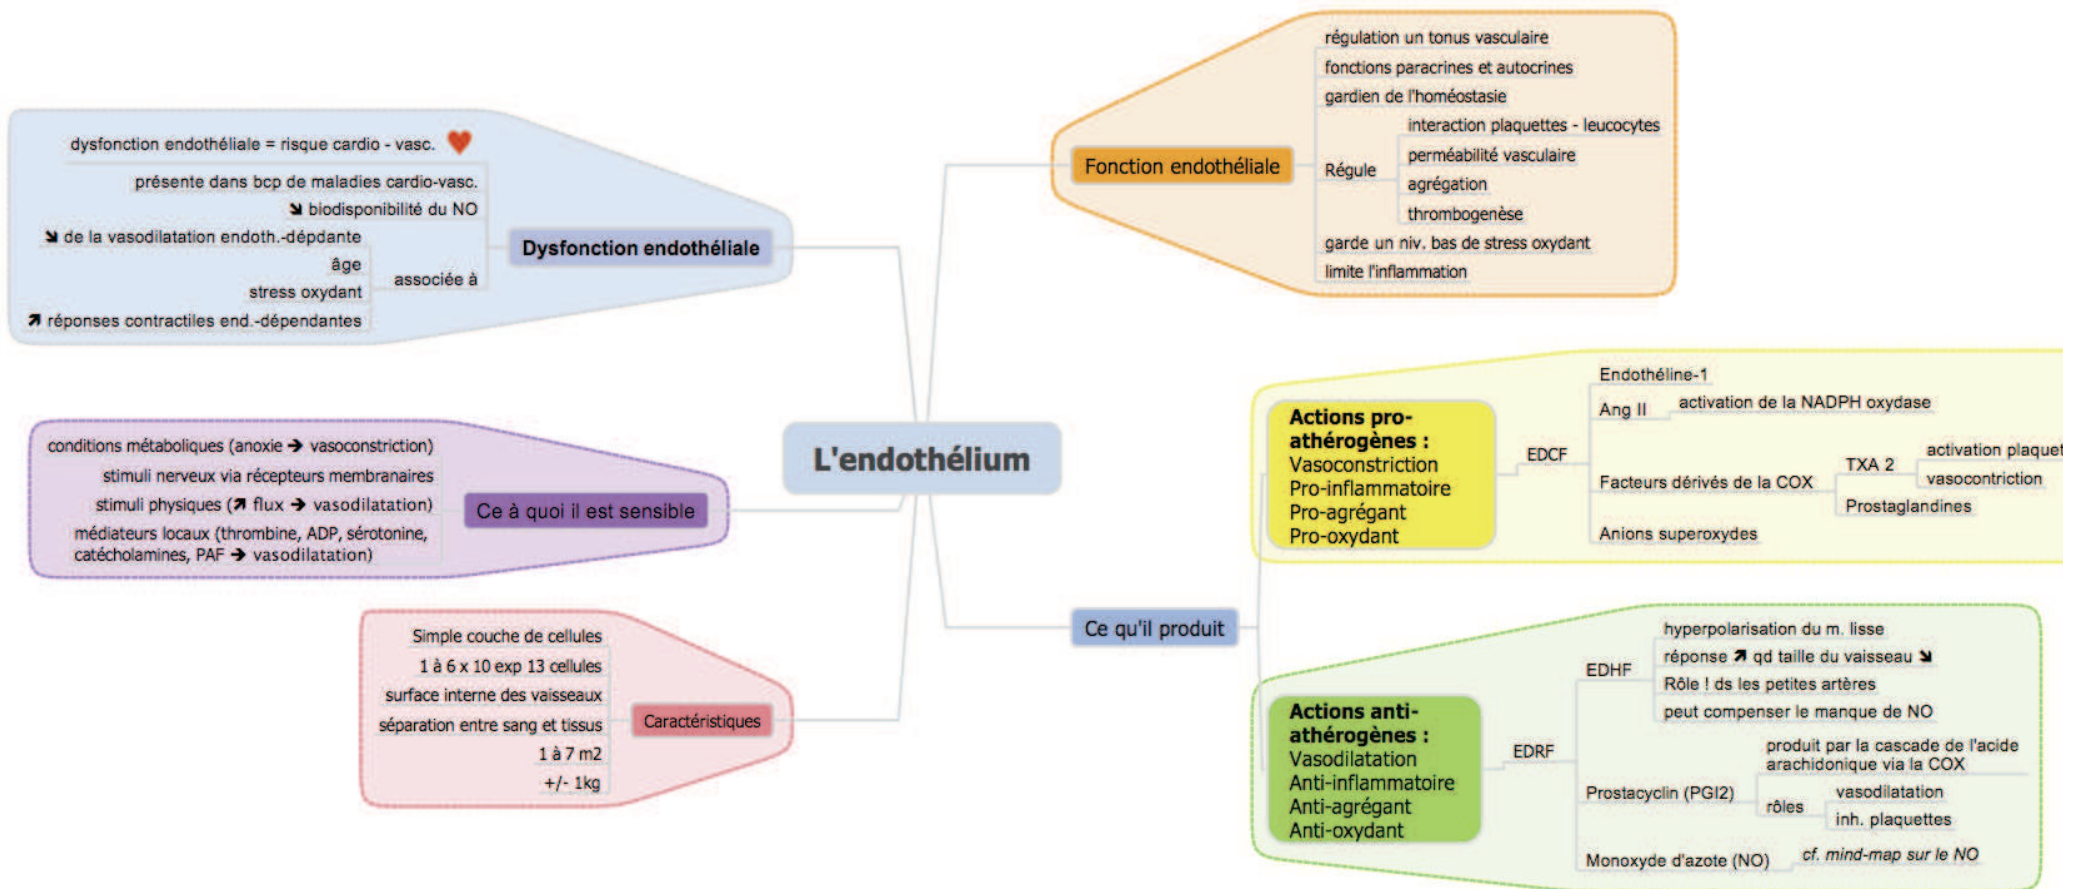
L'endothélium

Dysfonction endothéliale
dysfonction endothéliale = risque cardio - vasc.
présente dans bcp de maladies cardio-vasc.
↘ biodisponibilité du NO
associée à
↘ de la vasodilatation endoth.-dépdante
âge
stress oxydant
↗ réponses contractiles end.-dépendantes

Ce à quoi il est sensible
conditions métaboliques (anoxie → vasoconstriction)
stimuli nerveux via récepteurs membranaires
stimuli physiques (↗ flux → vasodilatation)
médiateurs locaux (thrombine, ADP, sérotonine, catécholamines, PAF → vasodilatation)

Caractéristiques
Simple couche de cellules
1 à 6 x 10 exp 13 cellules
surface interne des vaisseaux
séparation entre sang et tissus
1 à 7 m2
+/- 1kg

Fonction endothéliale
régulation un tonus vasculaire
fonctions paracrines et autocrines
gardien de l'homéostasie
Régule
interaction plaquettes - leucocytes
perméabilité vasculaire
agrégation
thrombogenèse
garde un niv. bas de stress oxydant
limite l'inflammation

Ce qu'il produit

Actions pro-athérogènes :
Vasoconstriction
Pro-inflammatoire
Pro-agrégant
Pro-oxydant
EDCF
Endothéline-1
Ang II
activation de la NADPH oxydase
Facteurs dérivés de la COX
TXA 2
activation plaquet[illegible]
vasocontriction
Prostaglandines
Anions superoxydes

Actions anti-athérogènes :
Vasodilatation
Anti-inflammatoire
Anti-agrégant
Anti-oxydant
EDHF
hyperpolarisation du m. lisse
réponse ↗ qd taille du vaisseau ↘
Rôle ! ds les petites artères
peut compenser le manque de NO
EDRF
Prostacyclin (PGI2)
produit par la cascade de l'acide arachidonique via la COX
rôles
vasodilatation
inh. plaquettes
Monoxyde d'azote (NO)
cf. mind-map sur le NO